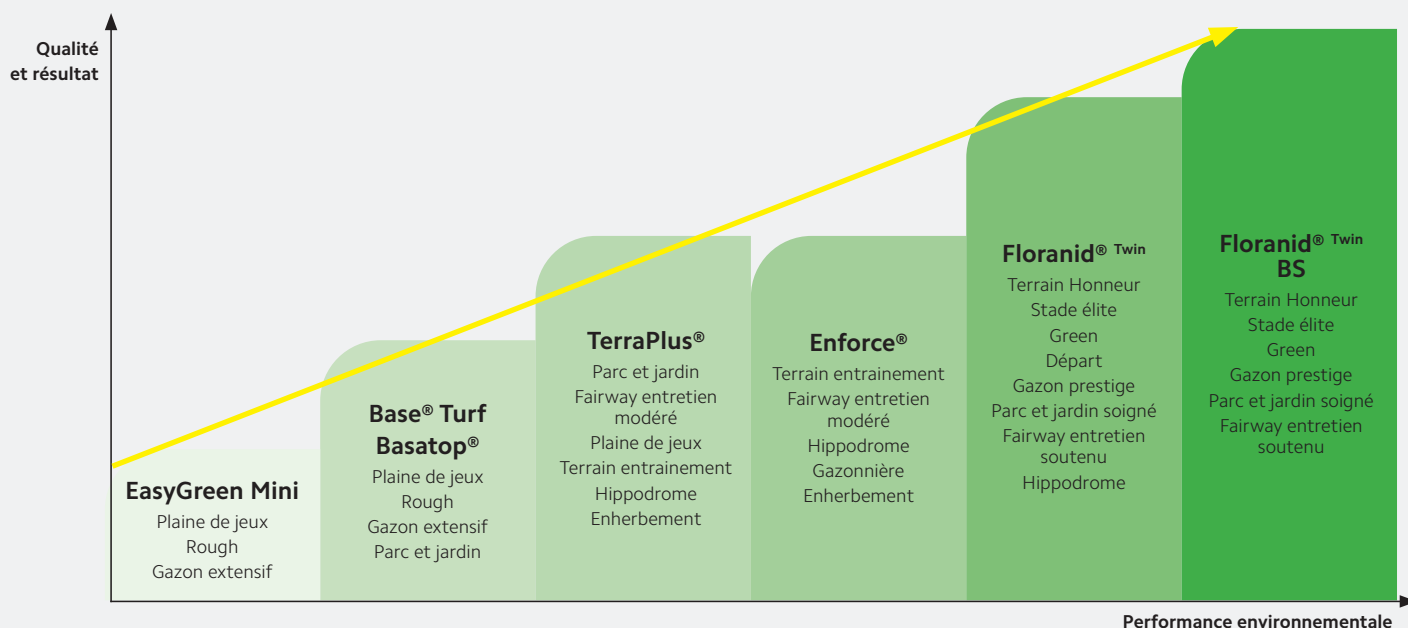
Qualité et résultat

EasyGreen Mini
Plaine de jeux
Rough
Gazon extensif

Base® Turf Basatop®
Plaine de jeux
Rough
Gazon extensif
Parc et jardin

TerraPlus®
Parc et jardin
Fairway entretien modéré
Plaine de jeux
Terrain entrainement
Hippodrome
Enherbement

Enforce®
Terrain entrainement
Fairway entretien modéré
Hippodrome
Gazonnière
Enherbement

Floranid® Twin
Terrain Honneur
Stade élite
Green
Départ
Gazon prestige
Parc et jardin soigné
Fairway entretien soutenu
Hippodrome

Floranid® Twin BS
Terrain Honneur
Stade élite
Green
Gazon prestige
Parc et jardin soigné
Fairway entretien soutenu

Performance environnementale